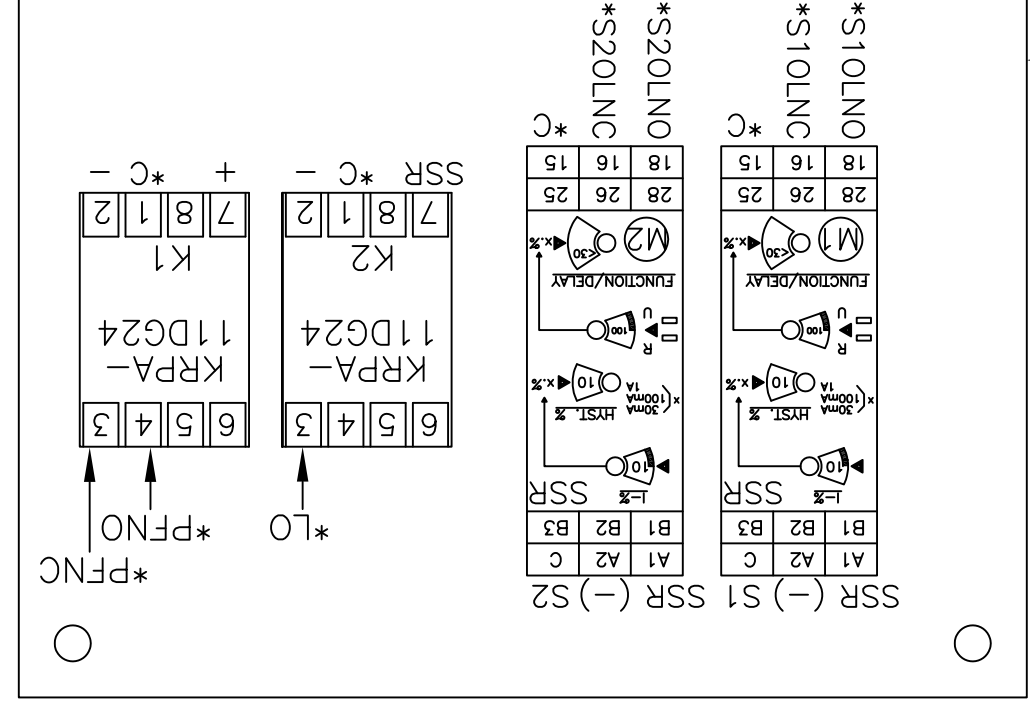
*S20LNC
*S20LNO
*C
*S10LNC
*S10LNO
*C

15 16 18
25 26 28
M2
<30
x.%
FUNCTION/DELAY
U
R
100
10
x.%
30mA
100mA
1A
HYST. %
10
1-%
SSR
B1 B2 B3
A1 A2 C
SSR (−) S2

15 16 18
25 26 28
M1
<30
x.%
FUNCTION/DELAY
U
R
100
10
x.%
30mA
100mA
1A
HYST. %
10
1-%
SSR
B1 B2 B3
A1 A2 C
SSR (−) S1

+ *C −
7 8 1 2
K1
KRPA−
11DG24
6 5 4 3
*PFNO
*PFNC

SSR *C −
7 8 1 2
K2
KRPA−
11DG24
6 5 4 3
*LO